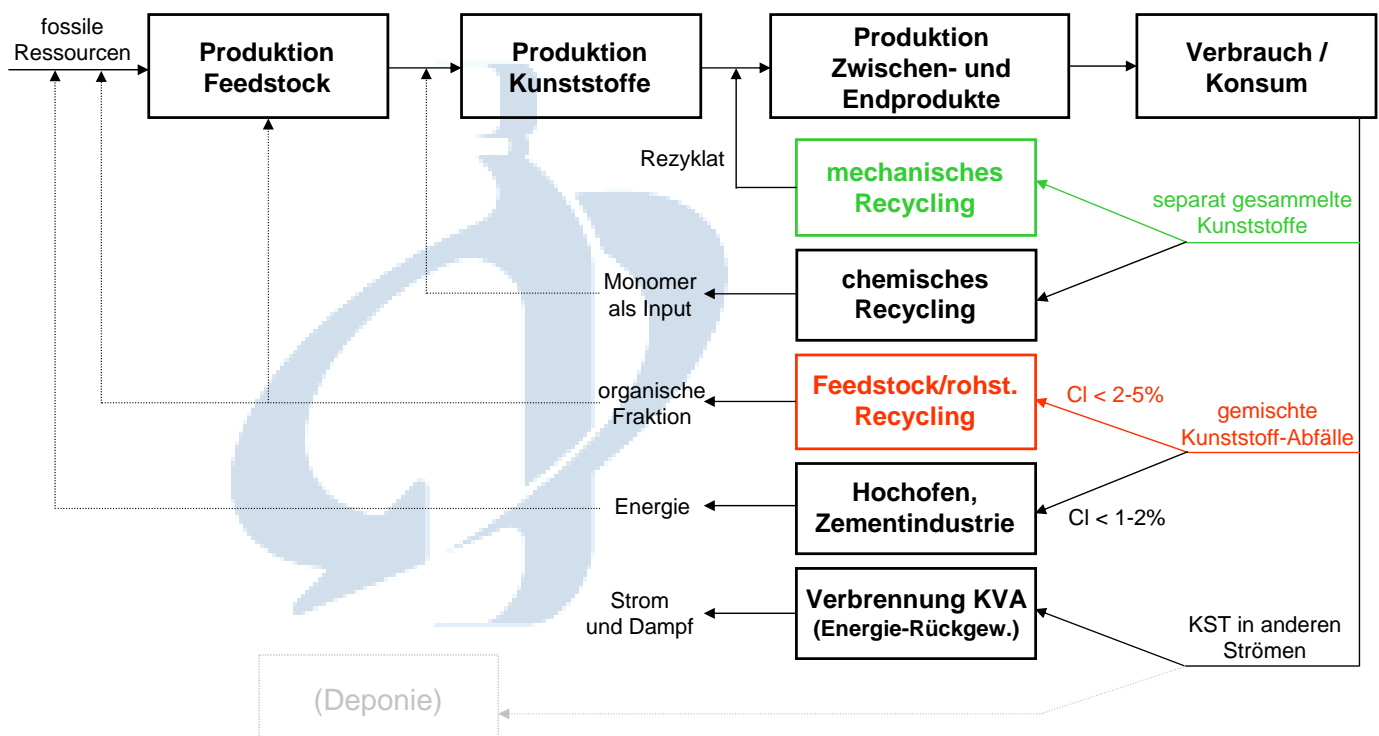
fossile Ressourcen

Produktion Feedstock

Produktion Kunststoffe

Produktion Zwischen- und Endprodukte

Verbrauch / Konsum

Rezyklat

mechanisches Recycling

separat gesammelte Kunststoffe

Monomer als Input

chemisches Recycling

organische Fraktion

Feedstock/rohst. Recycling

Cl < 2-5%

gemischte Kunststoff-Abfälle

Energie

Hochofen, Zementindustrie

Cl < 1-2%

Strom und Dampf

Verbrennung KVA (Energie-Rückgew.)

KST in anderen Strömen

(Deponie)